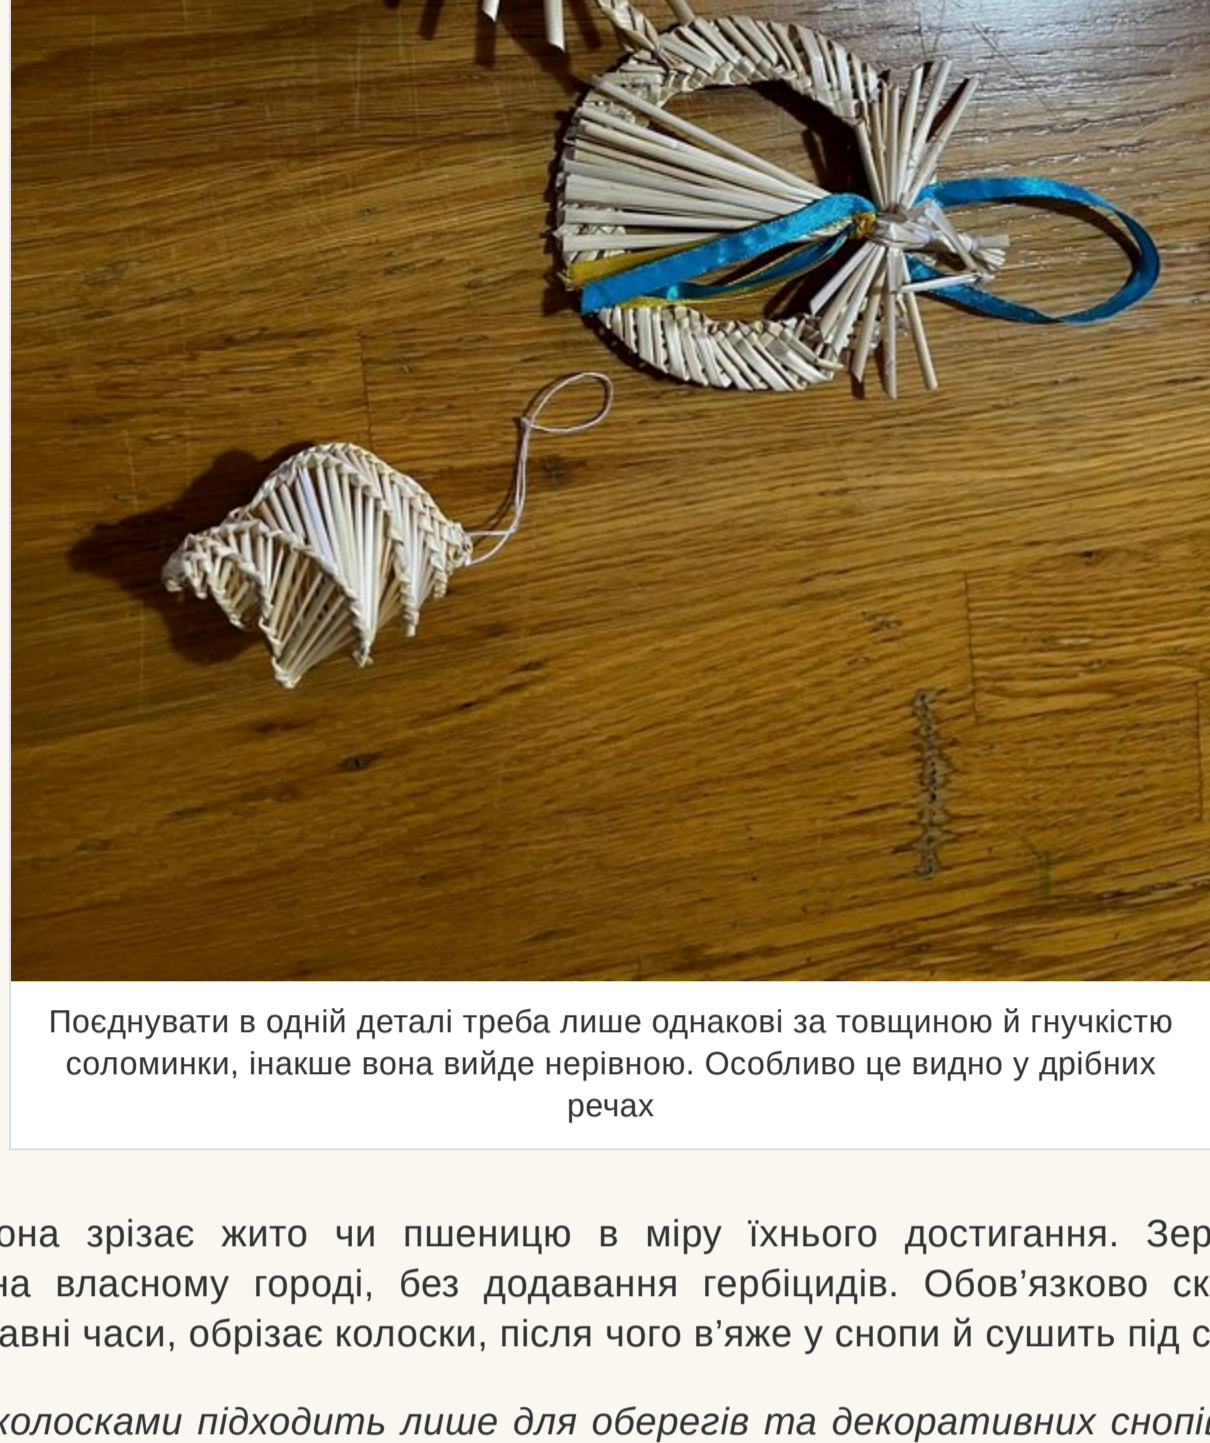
Поєднувати в одній деталі треба лише однакові за товщиною й гнучкістю соломинки, інакше вона вийде нерівною. Особливо це видно у дрібних речах

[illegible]она зрізає жито чи пшеницю в міру їхнього достигання. Зер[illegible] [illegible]на власному городі, без додавання гербіцидів. Обов'язково ск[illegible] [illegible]авні часи, обрізає колоски, після чого в'яже у снопи й сушить під с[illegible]

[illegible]колосками підходить лише для оберегів та декоративних снопі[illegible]